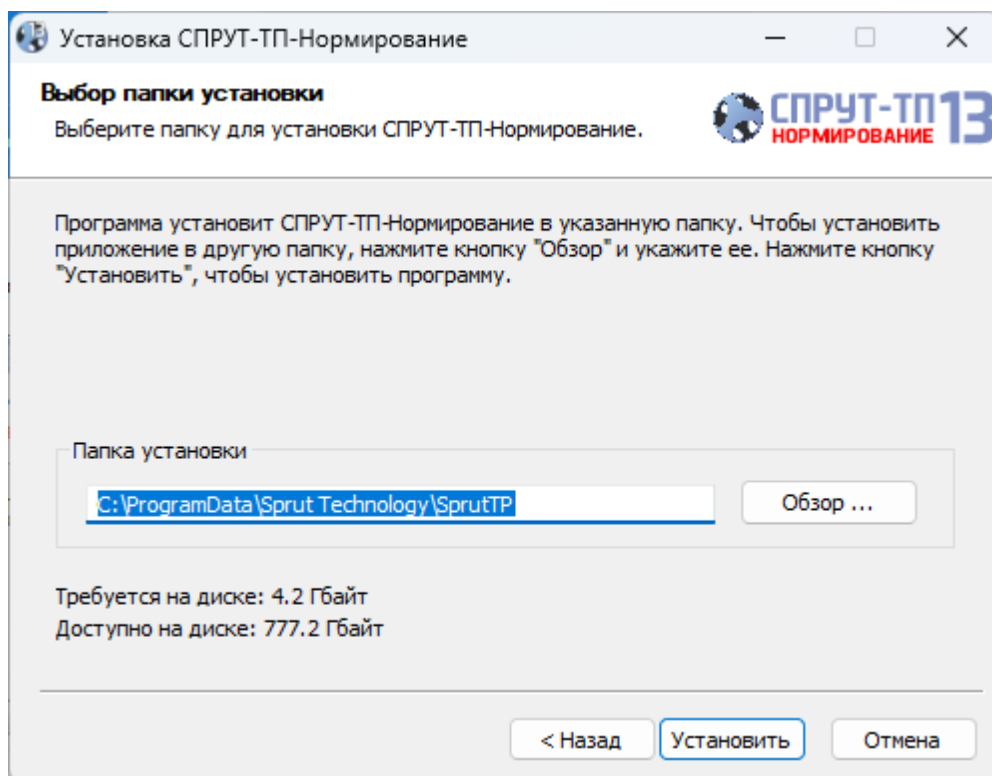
Установка СПРУТ-ТП-Нормирование

Выбор папки установки

Выберите папку для установки СПРУТ-ТП-Нормирование.

СПРУТ-ТП НОРМИРОВАНИЕ 13

Программа установит СПРУТ-ТП-Нормирование в указанную папку. Чтобы установить приложение в другую папку, нажмите кнопку "Обзор" и укажите ее. Нажмите кнопку "Установить", чтобы установить программу.

Папка установки

C:\ProgramData\Sprut Technology\SprutTP

Обзор ...

Требуется на диске: 4.2 Гбайт
Доступно на диске: 777.2 Гбайт

< Назад

Установить

Отмена